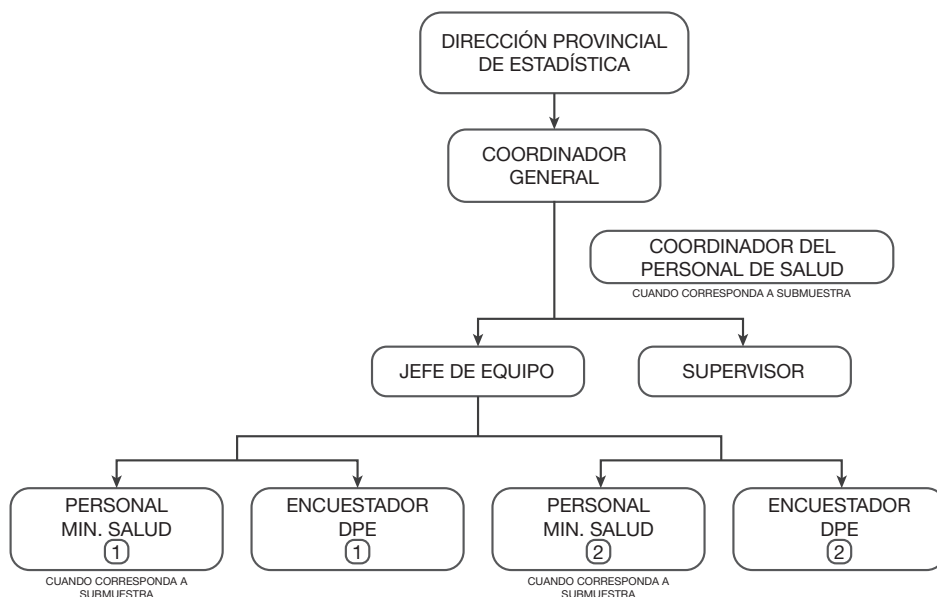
DIRECCIÓN PROVINCIAL DE ESTADÍSTICA

COORDINADOR GENERAL

COORDINADOR DEL PERSONAL DE SALUD
CUANDO CORRESPONDA A SUBMUESTRA

JEFE DE EQUIPO

SUPERVISOR

PERSONAL MIN. SALUD 1
CUANDO CORRESPONDA A SUBMUESTRA

ENCUESTADOR DPE 1

PERSONAL MIN. SALUD 2
CUANDO CORRESPONDA A SUBMUESTRA

ENCUESTADOR DPE 2